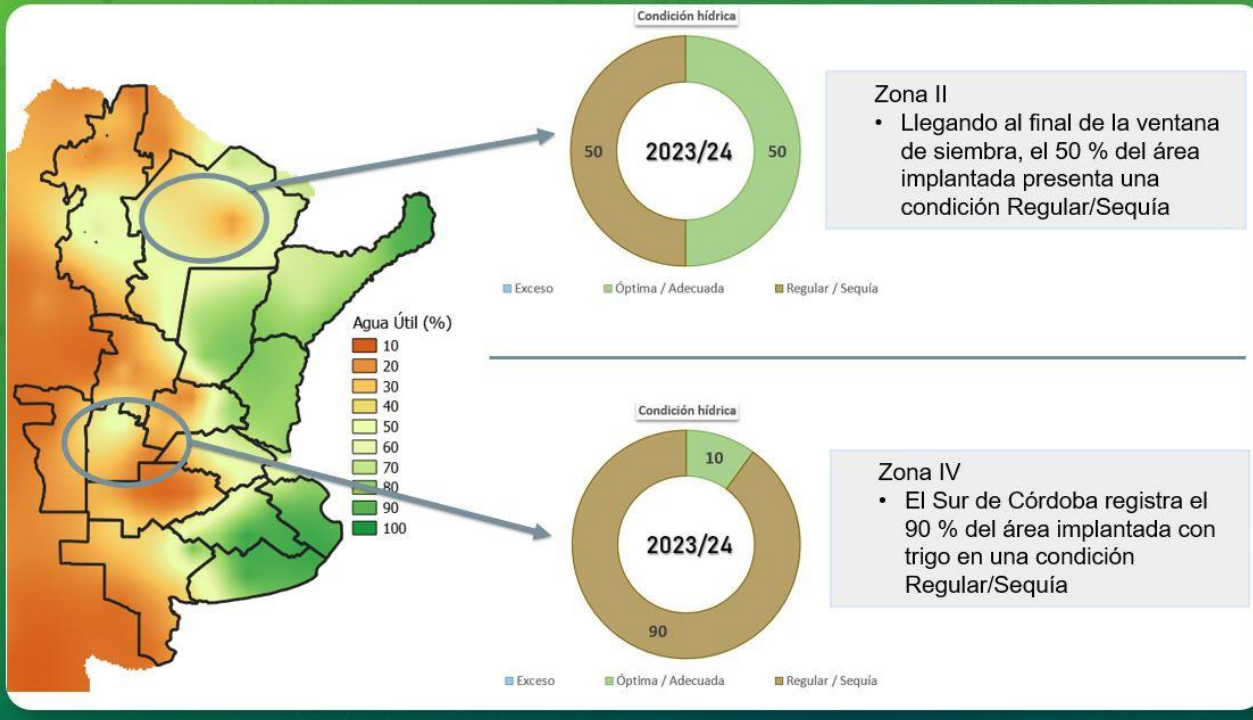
Agua Útil (%)
10
20
30
40
50
60
70
80
90
100

Condición hídrica

50

2023/24

50

Exceso
Óptima / Adecuada
Regular / Sequía

Zona II
• Llegando al final de la ventana de siembra, el 50 % del área implantada presenta una condición Regular/Sequía

Condición hídrica

10

2023/24

90

Exceso
Óptima / Adecuada
Regular / Sequía

Zona IV
• El Sur de Córdoba registra el 90 % del área implantada con trigo en una condición Regular/Sequía